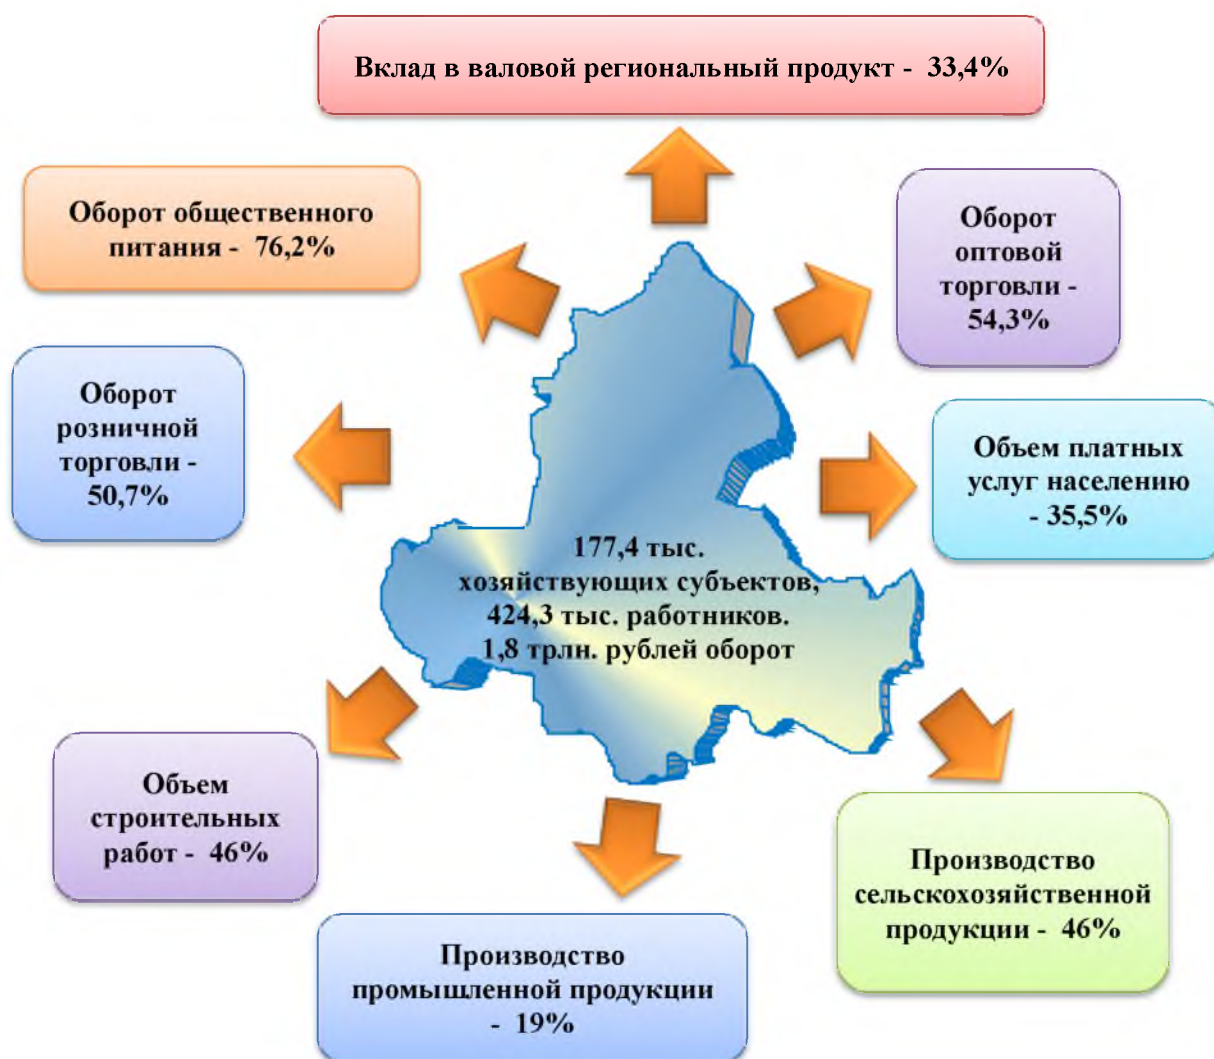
Вклад в валовой региональный продукт - 33,4%

Оборот общественного питания - 76,2%

Оборот оптовой торговли - 54,3%

Оборот розничной торговли - 50,7%

Объем платных услуг населению - 35,5%

177,4 тыс. хозяйствующих субъектов, 424,3 тыс. работников. 1,8 трлн. рублей оборот

Объем строительных работ - 46%

Производство сельскохозяйственной продукции - 46%

Производство промышленной продукции - 19%